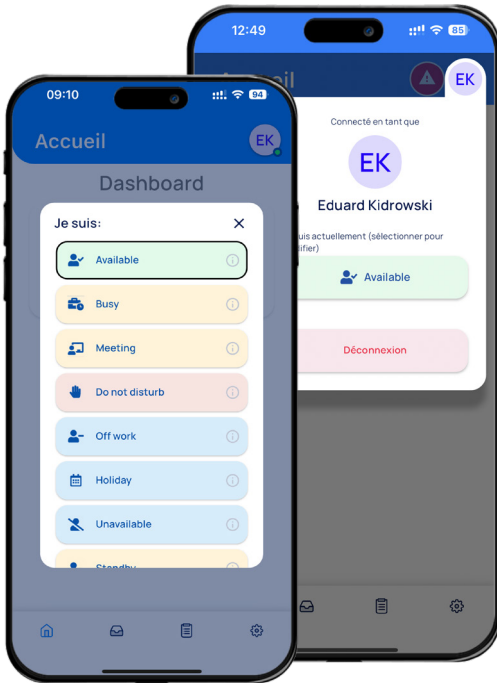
09:10

94

Accueil

EK

Dashboard

Je suis:

Available

Busy

Meeting

Do not disturb

Off work

Holiday

Unavailable

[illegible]

12:49

85

Accueil

EK

Connecté en tant que

EK

Eduard Kidrowski

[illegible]uis actuellement (sélectionner pour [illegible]difier)

Available

Déconnexion